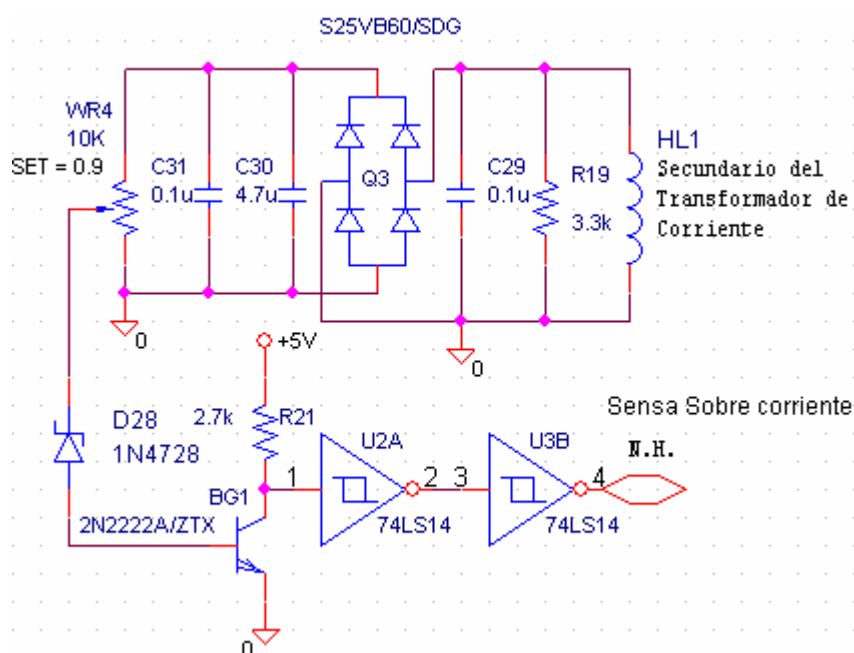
S25VB60/SDG

WR4
10K
SET = 0.9

C31
0.1u

C30
4.7u

Q3

C29
0.1u

R19
3.3k

HL1
Secundario del Transformador de Corriente

0

0

+5V

D28
1N4728

2.7k

R21

U2A

U3B

Sensa Sobre corriente

N.H.

BG1

1

2

3

4

74LS14

74LS14

2N2222A/ZTX

0